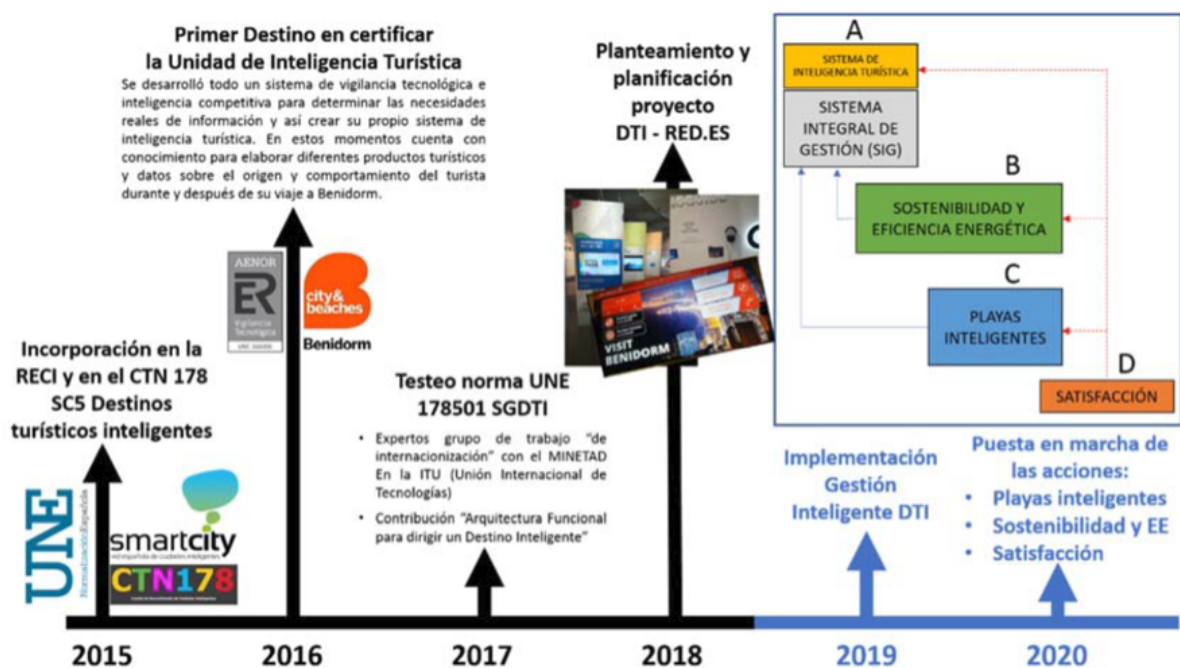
Primer Destino en certificar la Unidad de Inteligencia Turística

Se desarrolló todo un sistema de vigilancia tecnológica e inteligencia competitiva para determinar las necesidades reales de información y así crear su propio sistema de inteligencia turística. En estos momentos cuenta con conocimiento para elaborar diferentes productos turísticos y datos sobre el origen y comportamiento del turista durante y después de su viaje a Benidorm.

Planteamiento y planificación proyecto DTI - RED.ES

A
SISTEMA DE INTELIGENCIA TURÍSTICA
SISTEMA INTEGRAL DE GESTIÓN (SIG)
B
SOSTENIBILIDAD Y EFICIENCIA ENERGÉTICA
C
PLAYAS INTELIGENTES
D
SATISFACCIÓN

AENOR
ER
Vigilancia Tecnológica
UNE 166006

city & beaches
Benidorm

VISIT BENIDORM

Incorporación en la RECI y en el CTN 178 SC5 Destinos turísticos inteligentes

Testeo norma UNE 178501 SGDTI

• Expertos grupo de trabajo "de internacionización" con el MINETAD En la ITU (Unión Internacional de Tecnologías)
• Contribución "Arquitectura Funcional para dirigir un Destino Inteligente"

Implementación Gestión Inteligente DTI

Puesta en marcha de las acciones:
• Playas inteligentes
• Sostenibilidad y EE
• Satisfacción

UNE
Normalización Española
smartcity
red española de ciudades inteligentes
CTN178

2015
2016
2017
2018
2019
2020